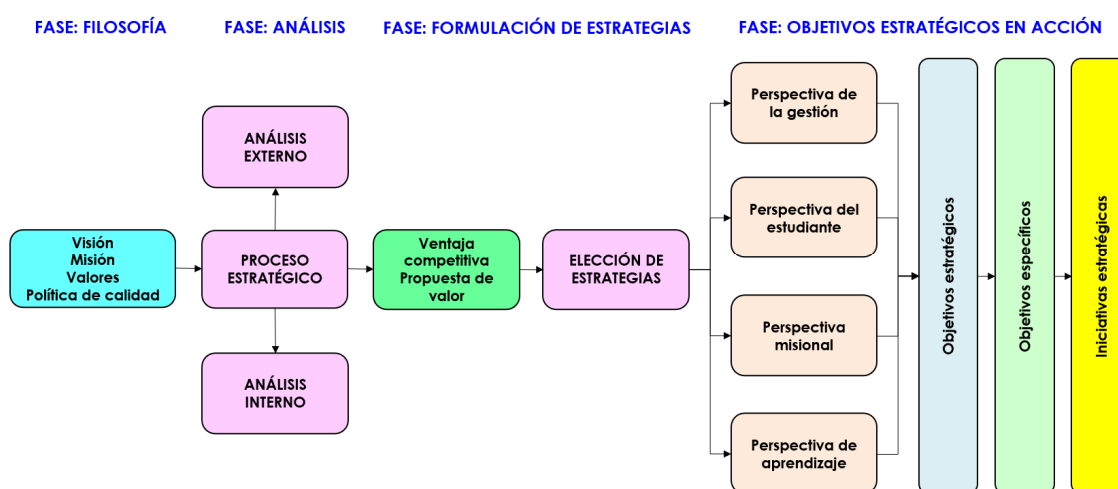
FASE: FILOSOFÍA

FASE: ANÁLISIS

FASE: FORMULACIÓN DE ESTRATEGIAS

FASE: OBJETIVOS ESTRATÉGICOS EN ACCIÓN

Visión
Misión
Valores
Política de calidad

ANÁLISIS EXTERNO

PROCESO ESTRATÉGICO

ANÁLISIS INTERNO

Ventaja competitiva
Propuesta de valor

ELECCIÓN DE ESTRATEGIAS

Perspectiva de la gestión

Perspectiva del estudiante

Perspectiva misional

Perspectiva de aprendizaje

Objetivos estratégicos

Objetivos específicos

Iniciativas estratégicas